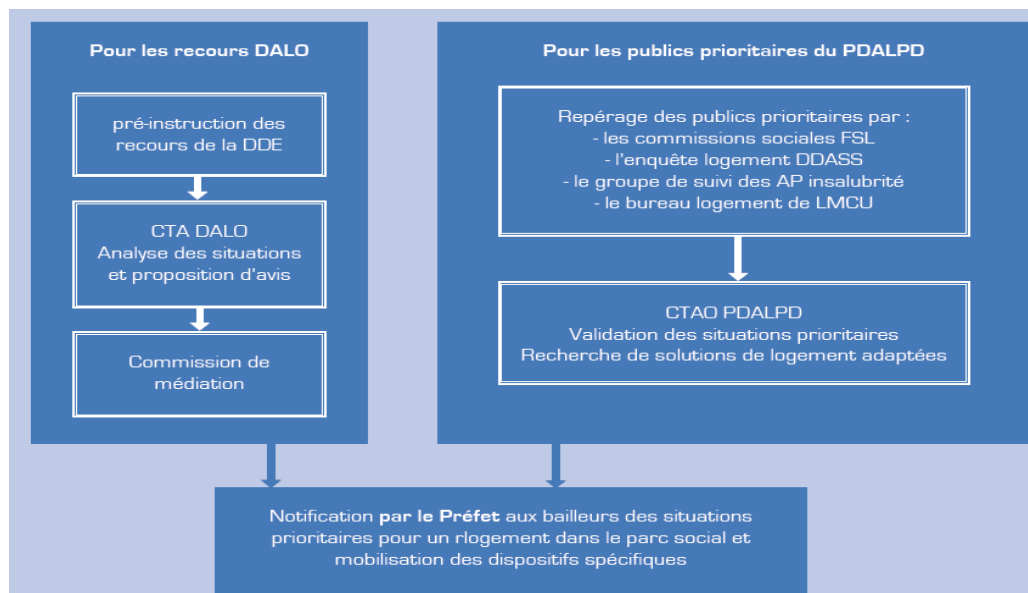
Pour les recours DALO

pré-instruction des recours de la DDE

CTA DALO
Analyse des situations et proposition d'avis

Commission de médiation

Pour les publics prioritaires du PDALPD

Repérage des publics prioritaires par :
- les commissions sociales FSL
- l'enquête logement DDASS
- le groupe de suivi des AP insalubrité
- le bureau logement de LMCU

CTAO PDALPD
Validation des situations prioritaires
Recherche de solutions de logement adaptées

Notification **par le Préfet** aux bailleurs des situations prioritaires pour un rlogement dans le parc social et mobilisation des dispositifs spécifiques